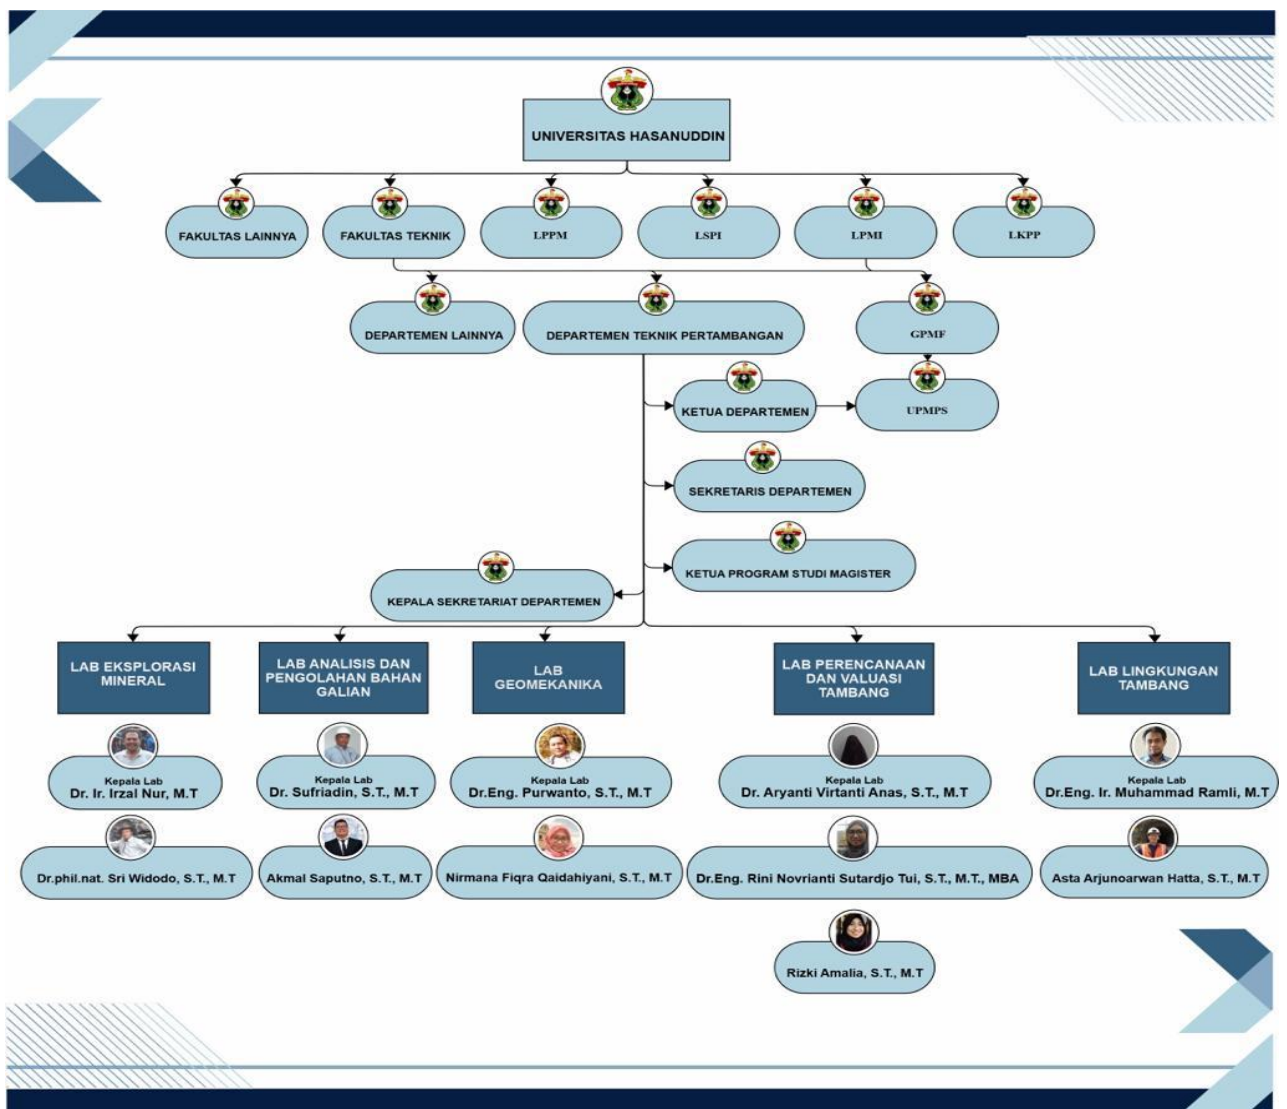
UNIVERSITAS HASANUDDIN

FAKULTAS LAINNYA

FAKULTAS TEKNIK

LPPM

LSPI

LPMI

LKPP

DEPARTEMEN LAINNYA

DEPARTEMEN TEKNIK PERTAMBANGAN

GPMF

KETUA DEPARTEMEN

UPMPS

SEKRETARIS DEPARTEMEN

KETUA PROGRAM STUDI MAGISTER

KEPALA SEKRETARIAT DEPARTEMEN

LAB EKSPLORASI MINERAL

Kepala Lab
Dr. Ir. Irzal Nur, M.T

Dr.phil.nat. Sri Widodo, S.T., M.T

LAB ANALISIS DAN PENGOLAHAN BAHAN GALIAN

Kepala Lab
Dr. Sufriadin, S.T., M.T

Akmal Saputno, S.T., M.T

LAB GEOMEKANIKA

Kepala Lab
Dr.Eng. Purwanto, S.T., M.T

Nirmana Fiqra Qaidahiyani, S.T., M.T

LAB PERENCANAAN DAN VALUASI TAMBANG

Kepala Lab
Dr. Aryanti Virtanti Anas, S.T., M.T

Dr.Eng. Rini Novrianti Sutardjo Tui, S.T., M.T., MBA

Rizki Amalia, S.T., M.T

LAB LINGKUNGAN TAMBANG

Kepala Lab
Dr.Eng. Ir. Muhammad Ramli, M.T

Asta Arjunoarwan Hatta, S.T., M.T